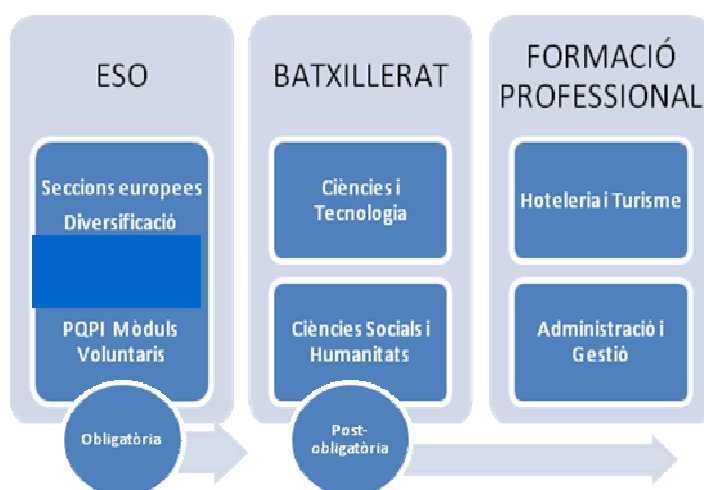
ESO

Seccions europees

Diversificació

PQPI Mòduls Voluntaris

Obligatòria

BATXILLERAT

Ciències i Tecnologia

Ciències Socials i Humanitats

Post-obligatòria

FORMACIÓ PROFESSIONAL

Hoteleria i Turisme

Administració i Gestió